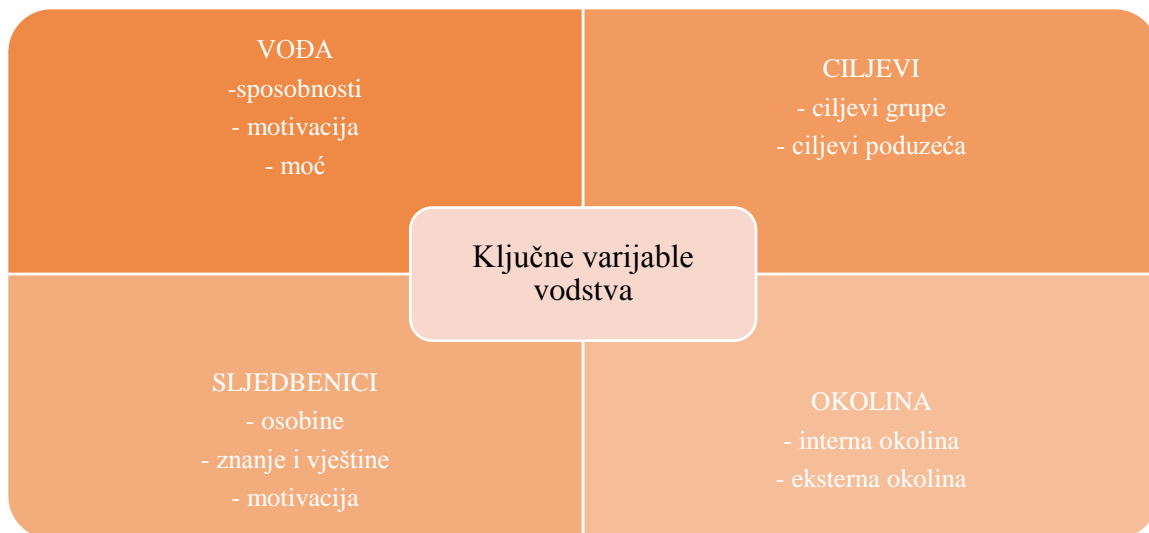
VOĐA
-sposobnosti
- motivacija
- moć

CILJEVI
- ciljevi grupe
- ciljevi poduzeća

Ključne varijable vodstva

SLJEDBENICI
- osobine
- znanje i vještine
- motivacija

OKOLINA
- interna okolina
- eksterna okolina